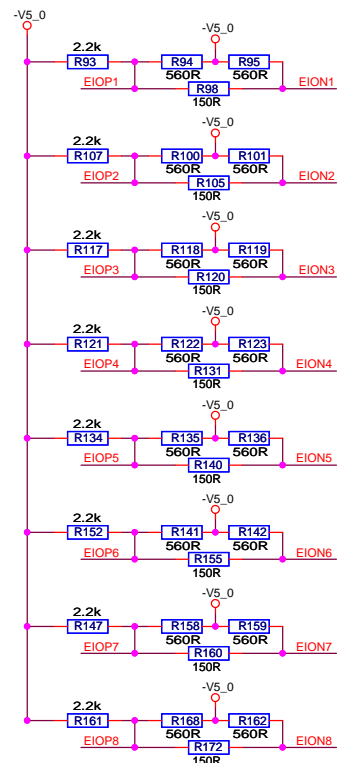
-V5_0
-V5_0
2.2k
R93
R94
R95
560R
560R
EIOP1
R98
150R
EION1

-V5_0
2.2k
R107
R100
R101
560R
560R
EIOP2
R105
150R
EION2

-V5_0
2.2k
R117
R118
R119
560R
560R
EIOP3
R120
150R
EION3

-V5_0
2.2k
R121
R122
R123
560R
560R
EIOP4
R131
150R
EION4

-V5_0
2.2k
R134
R135
R136
560R
560R
EIOP5
R140
150R
EION5

-V5_0
2.2k
R152
R141
R142
560R
560R
EIOP6
R155
150R
EION6

-V5_0
2.2k
R147
R158
R159
560R
560R
EIOP7
R160
150R
EION7

-V5_0
2.2k
R161
R168
R162
560R
560R
EIOP8
R172
150R
EION8